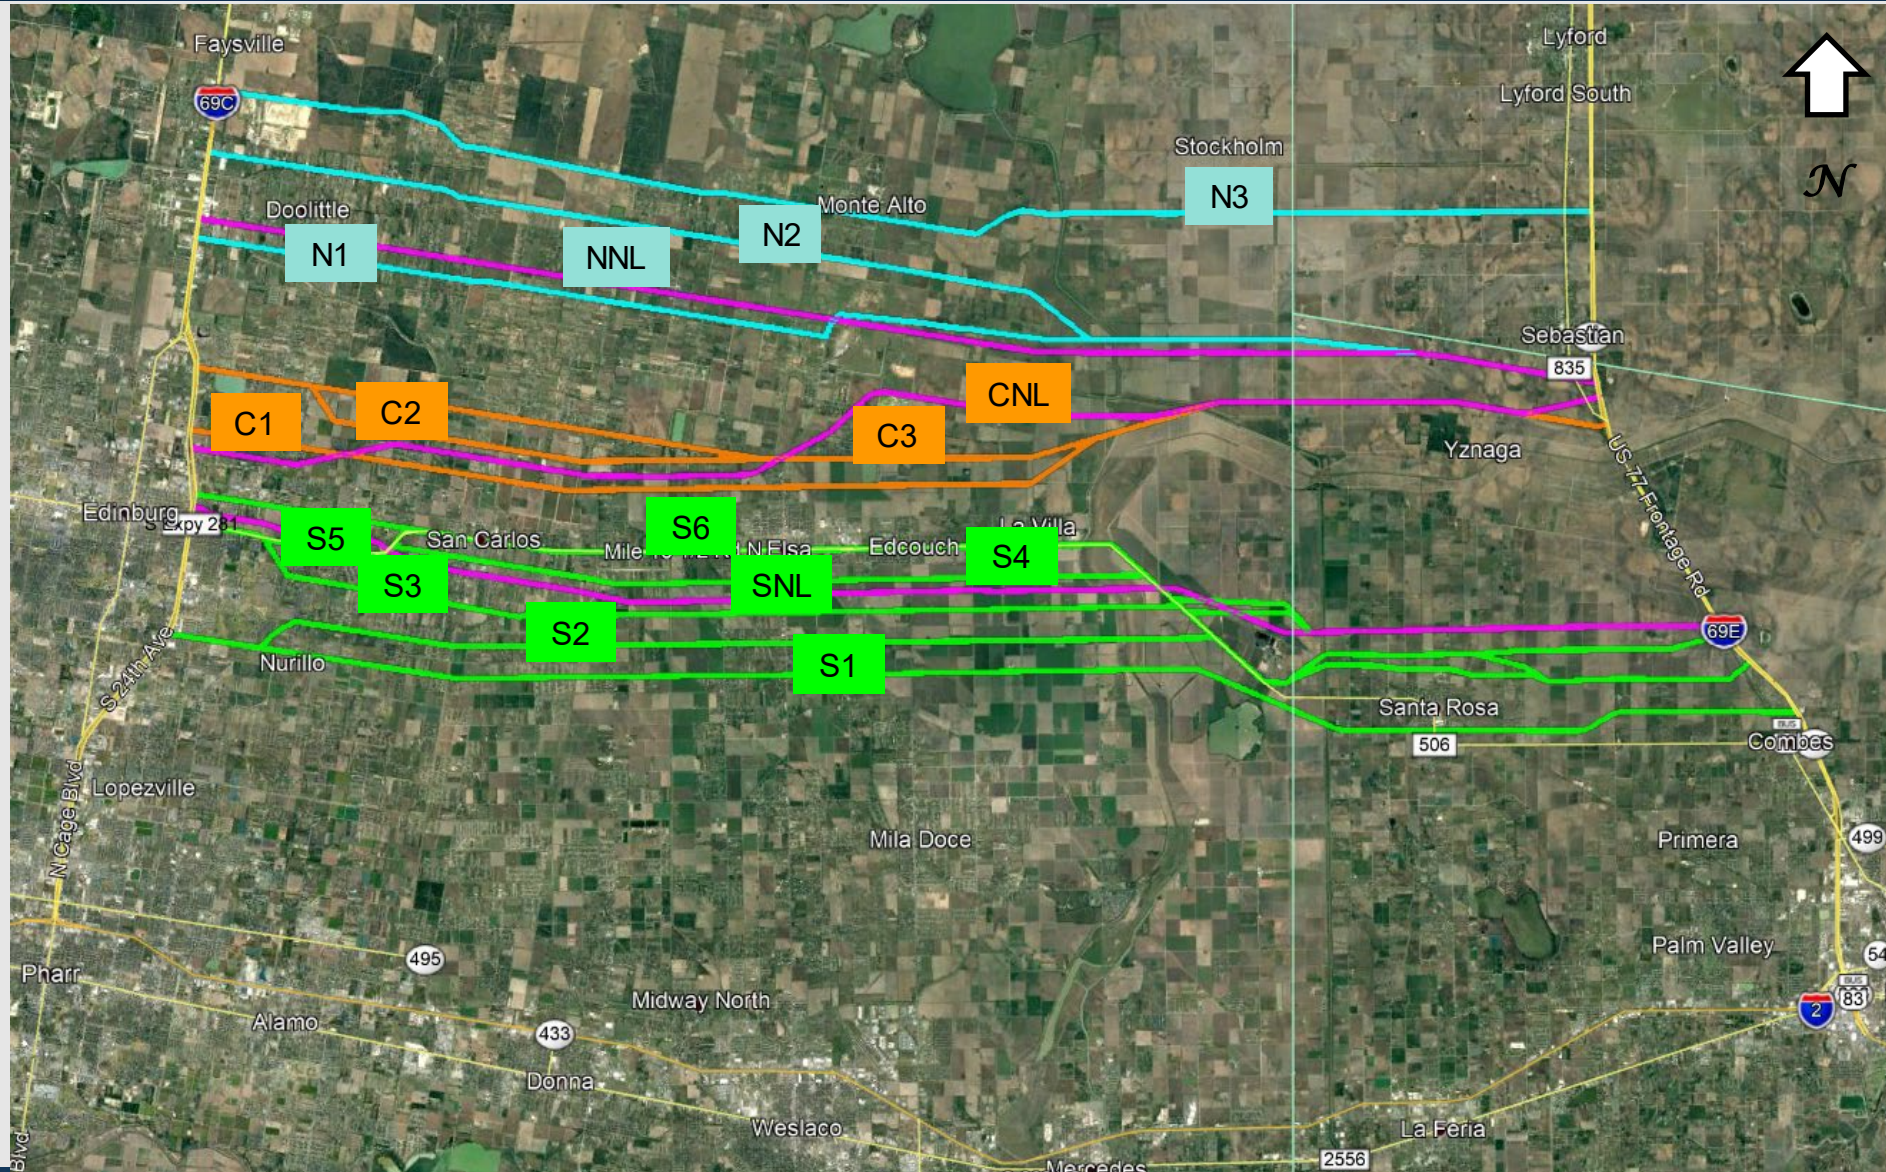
Faysville
69C
Lyford
Lyford South
Stockholm
N3
N2
Monte Alto
Doolittle
N1
NNL
Sebastian
835
CNL
C1
C2
C3
Yznaga
US 77 Frontage Rd
Edinburg
S Expy 281
S5
San Carlos
S6
Mile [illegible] N Elsa
Edcouch
La Villa
S4
S3
SNL
S2
S1
69E
S 24th Ave
Nurillo
Santa Rosa
506
Combes
N Cage Blvd
Lopezville
Mila Doce
Primera
499
Palm Valley
54
Pharr
495
Midway North
2
83
Alamo
433
Donna
Weslaco
La Feria
2556
Mercedes
Blvd